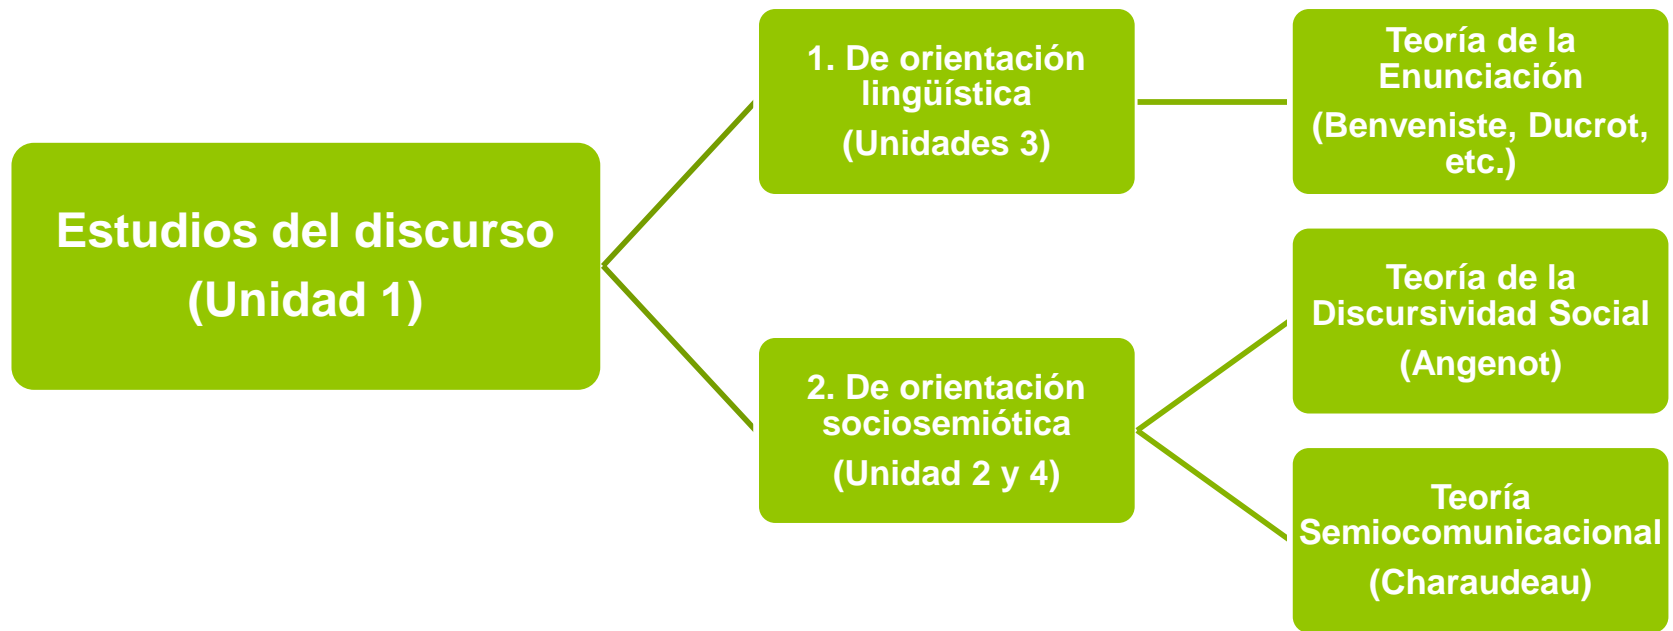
Estudios del discurso
(Unidad 1)

1. De orientación lingüística
(Unidades 3)

Teoría de la Enunciación
(Benveniste, Ducrot, etc.)

2. De orientación sociosemiótica
(Unidad 2 y 4)

Teoría de la Discursividad Social
(Angenot)

Teoría Semiocomunicacional
(Charaudeau)